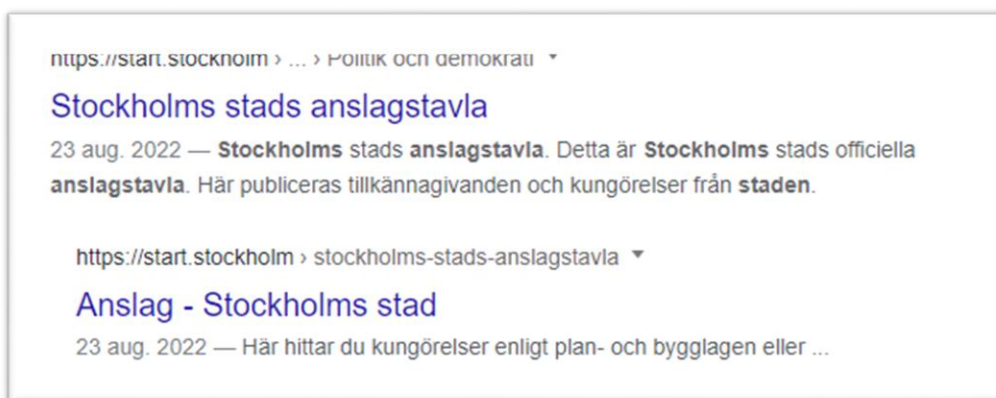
https://start.stockholm › ... › Politik och demokrati ▾

Stockholms stads anslagstavla

23 aug. 2022 — Stockholms stads anslagstavla. Detta är Stockholms stads officiella anslagstavla. Här publiceras tillkännagivanden och kungörelser från staden.

https://start.stockholm › stockholms-stads-anslagstavla ▾

Anslag - Stockholms stad

23 aug. 2022 — Här hittar du kungörelser enligt plan- och bygglagen eller ...